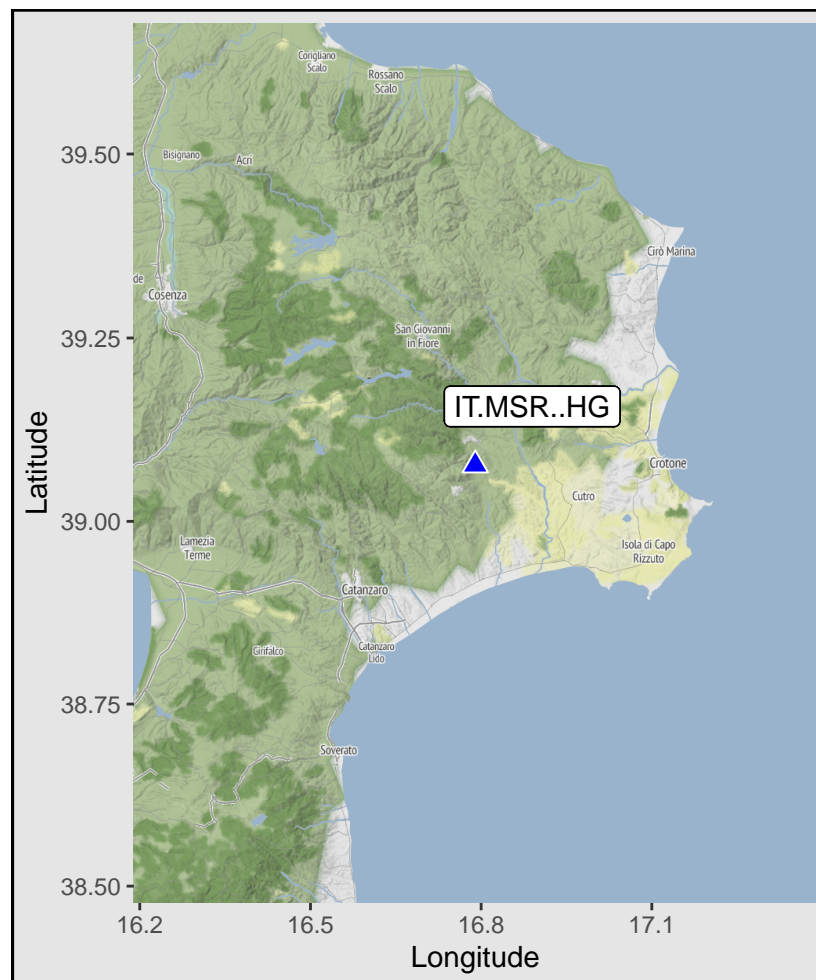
Corigliano Scalo
Rossano Scalo
Bisignano
Acri
Cirò Marina
de
Cosenza
San Giovanni in Fiore
IT.MSR..HG
Crotone
Cutro
Lamezia Terme
Isola di Capo Rizzuto
Catanzaro
Catanzaro Lido
Girifalco
Soverato

Latitude
39.50
39.25
39.00
38.75
38.50

16.2
16.5
16.8
17.1
Longitude